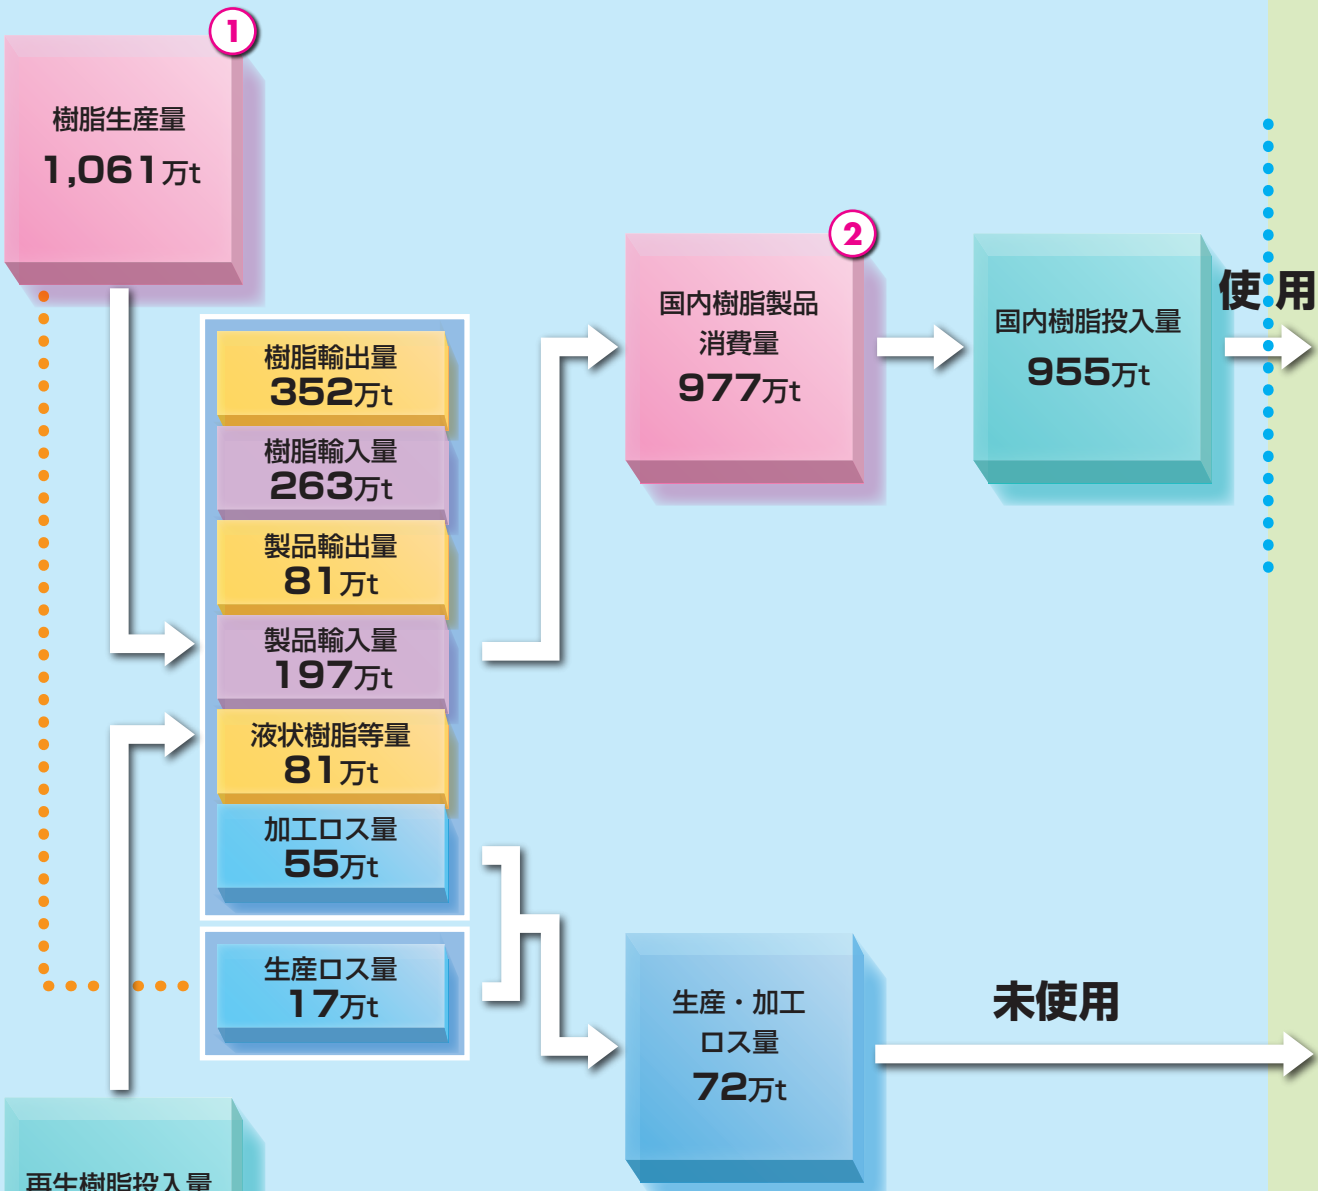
1
樹脂生産量
1,061万t

樹脂輸出量
352万t
樹脂輸入量
263万t
製品輸出量
81万t
製品輸入量
197万t
液状樹脂等量
81万t
加工ロス量
55万t

生産ロス量
17万t

2
国内樹脂製品
消費量
977万t

国内樹脂投入量
955万t

使用

生産・加工
ロス量
72万t

未使用

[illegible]